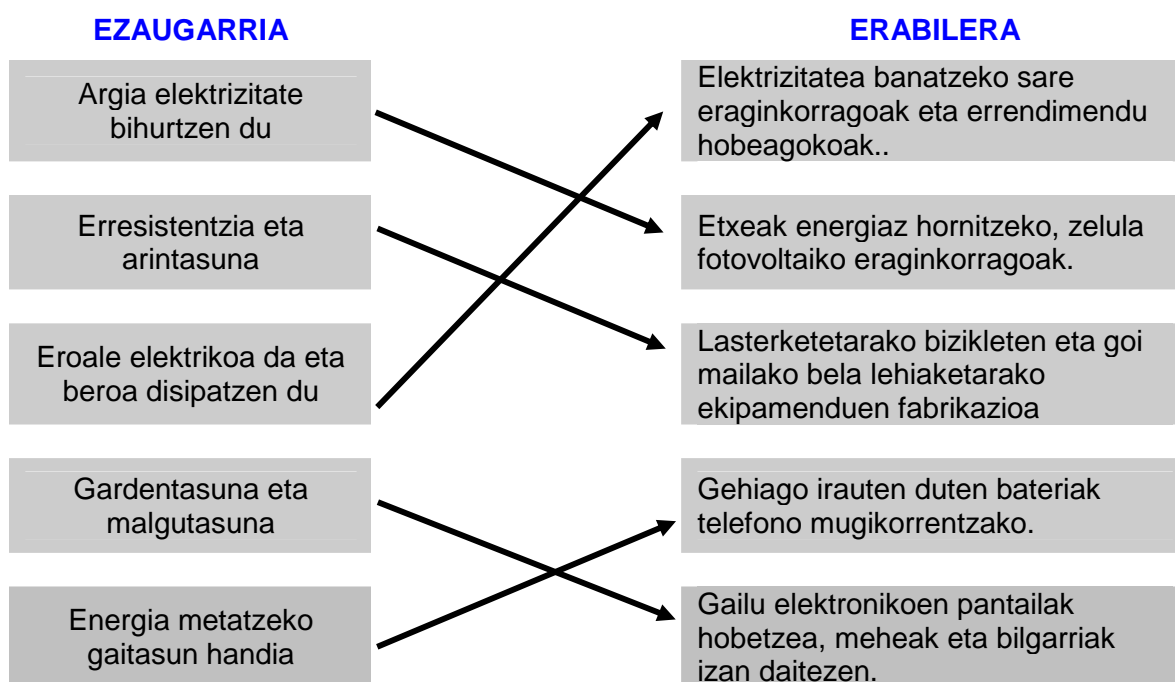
EZAUGARRIA

Argia elektrizitate bihurtzen du

Erresistentzia eta arintasuna

Eroale elektrikoa da eta beroa disipatzen du

Gardentasuna eta malgutasuna

Energia metatzeko gaitasun handia

ERABILERA

Elektrizitatea banatzeko sare eraginkorragoak eta errendimendu hobeagokoak..

Etxeak energiaz hornitzeko, zelula fotovoltaiko eraginkorragoak.

Lasterketetarako bizikleten eta goi mailako bela lehiaketarako ekipamenduen fabrikazioa

Gehiago irauten duten bateriak telefono mugikorrentzako.

Gailu elektronikoen pantailak hobetzea, meheak eta bilgarriak izan daitezen.